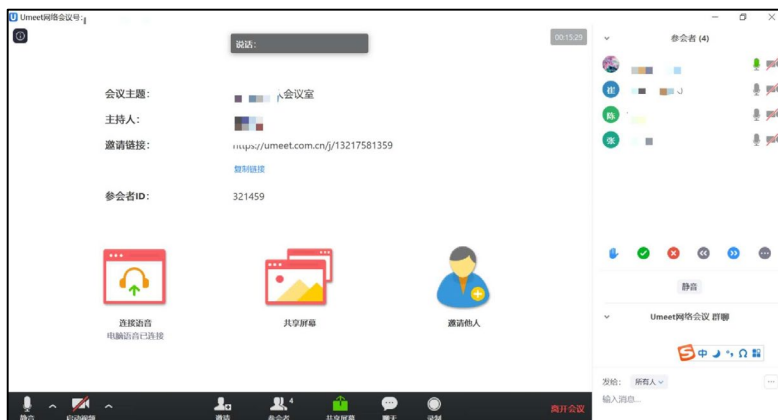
Umeet网络会议号:

说话:

00:15:29

会议主题: 会议室

主持人:

邀请链接: https://umeet.com.cn/j/13217581359

复制链接

参会者ID: 321459

连接语音
电脑语音已连接

共享屏幕

邀请他人

参会者 (4)

崔

陈

张

静音

Umeet网络会议 群聊

中

发给: 所有人

输入消息...

静音

启动视频

邀请

参会者 4

共享屏幕

聊天

录制

离开会议